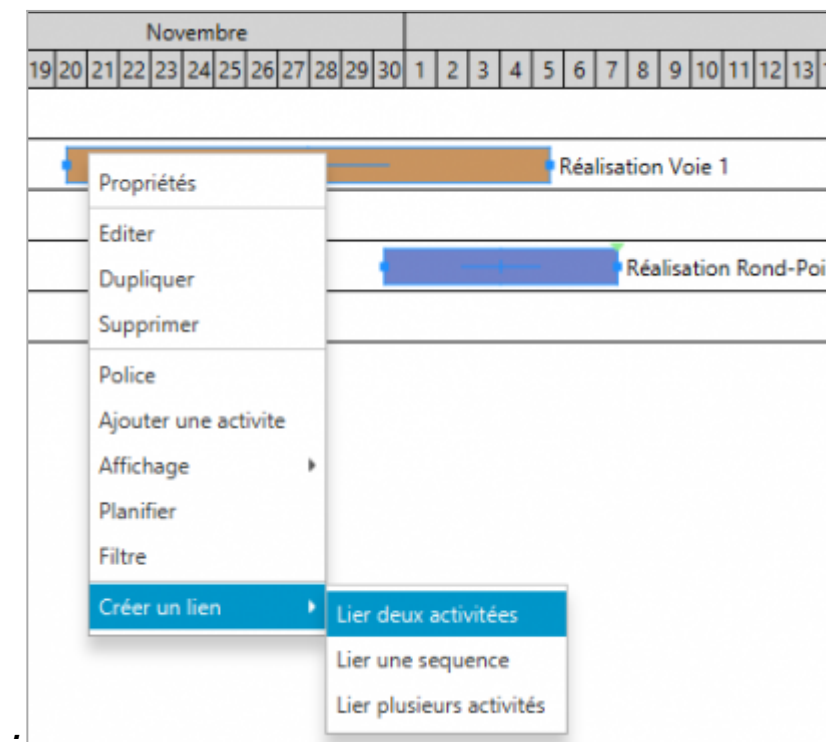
Novembre

| 19 | 20 | 21 | 22 | 23 | 24 | 25 | 26 | 27 | 28 | 29 | 30 | 1 | 2 | 3 | 4 | 5 | 6 | 7 | 8 | 9 | 10 | 11 | 12 | 13 |
|---|---|---|---|---|---|---|---|---|---|---|---|---|---|---|---|---|---|---|---|---|---|---|---|---|

Réalisation Voie 1

Réalisation Rond-Poi

Propriétés

Editer

Dupliquer

Supprimer

Police

Ajouter une activite

Affichage

Planifier

Filtre

Créer un lien

Lier deux activitées

Lier une sequence

Lier plusieurs activités